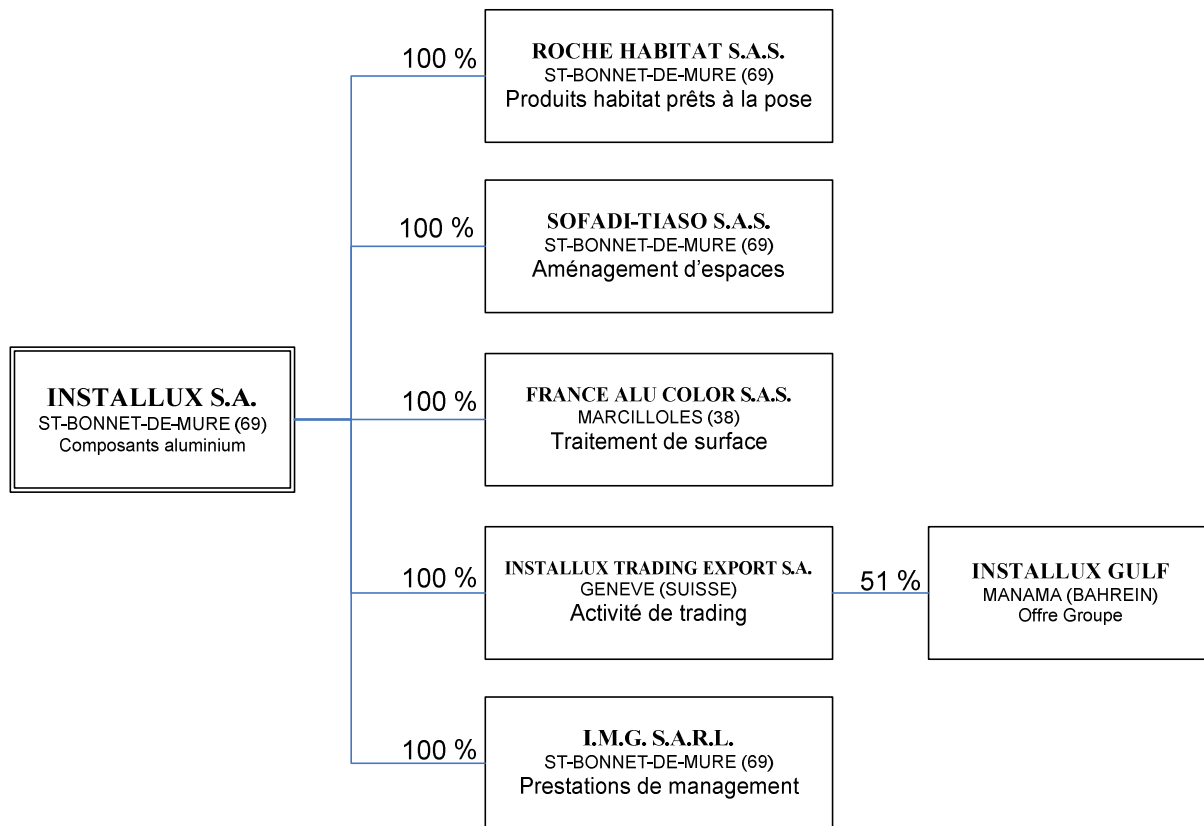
INSTALLUX S.A.
ST-BONNET-DE-MURE (69)
Composants aluminium

100 %

ROCHE HABITAT S.A.S.
ST-BONNET-DE-MURE (69)
Produits habitat prêts à la pose

100 %

SOFADI-TIASO S.A.S.
ST-BONNET-DE-MURE (69)
Aménagement d'espaces

100 %

FRANCE ALU COLOR S.A.S.
MARCILLOLES (38)
Traitement de surface

100 %

INSTALLUX TRADING EXPORT S.A.
GENEVE (SUISSE)
Activité de trading

51 %

INSTALLUX GULF
MANAMA (BAHREIN)
Offre Groupe

100 %

I.M.G. S.A.R.L.
ST-BONNET-DE-MURE (69)
Prestations de management